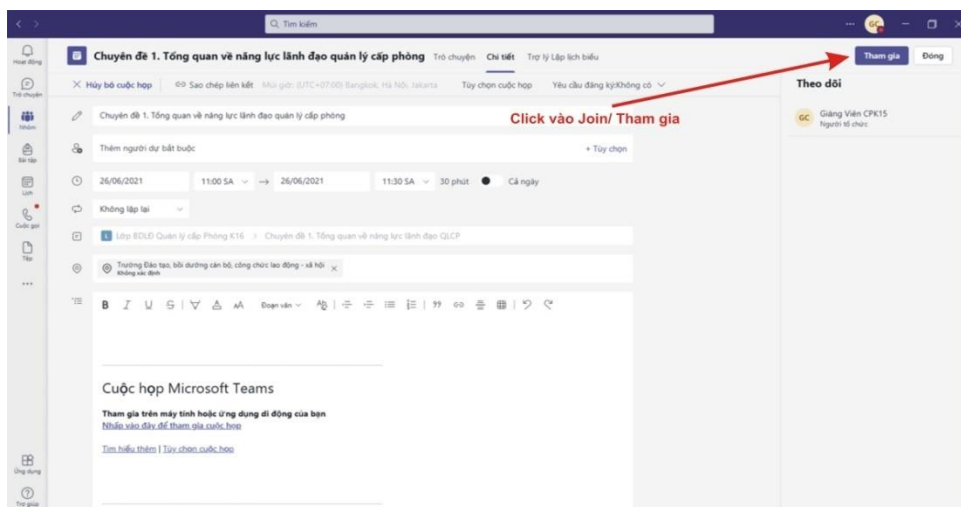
Tìm kiếm

Hoạt động
Trò chuyện
Nhóm
Bài tập
Lịch
Cuộc gọi
Tệp
...
Ứng dụng
Trợ giúp

Chuyên đề 1. Tổng quan về năng lực lãnh đạo quản lý cấp phòng Trò chuyện Chi tiết Trợ lý Lập lịch biểu

Tham gia Đóng

Hủy bỏ cuộc họp Sao chép liên kết Múi giờ: (UTC+07:00) Bangkok, Hà Nội, Jakarta Tùy chọn cuộc họp Yêu cầu đăng ký:Không có

Theo dõi

GC Giảng Viên CPK15
Người tổ chức

Chuyên đề 1. Tổng quan về năng lực lãnh đạo quản lý cấp phòng

Click vào Join/ Tham gia

Thêm người dự bắt buộc + Tùy chọn

26/06/2021 11:00 SA → 26/06/2021 11:30 SA 30 phút Cả ngày

Không lặp lại

Lớp BDLĐ Quản lý cấp Phòng K16 > Chuyên đề 1. Tổng quan về năng lực lãnh đạo QLCP

Trường Đào tạo, bồi dưỡng cán bộ, công chức lao động - xã hội
Không xác định

B I U S A AA Đoạn văn

Cuộc họp Microsoft Teams

Tham gia trên máy tính hoặc ứng dụng di động của bạn
Nhấp vào đây để tham gia cuộc họp

Tìm hiểu thêm | Tùy chọn cuộc họp